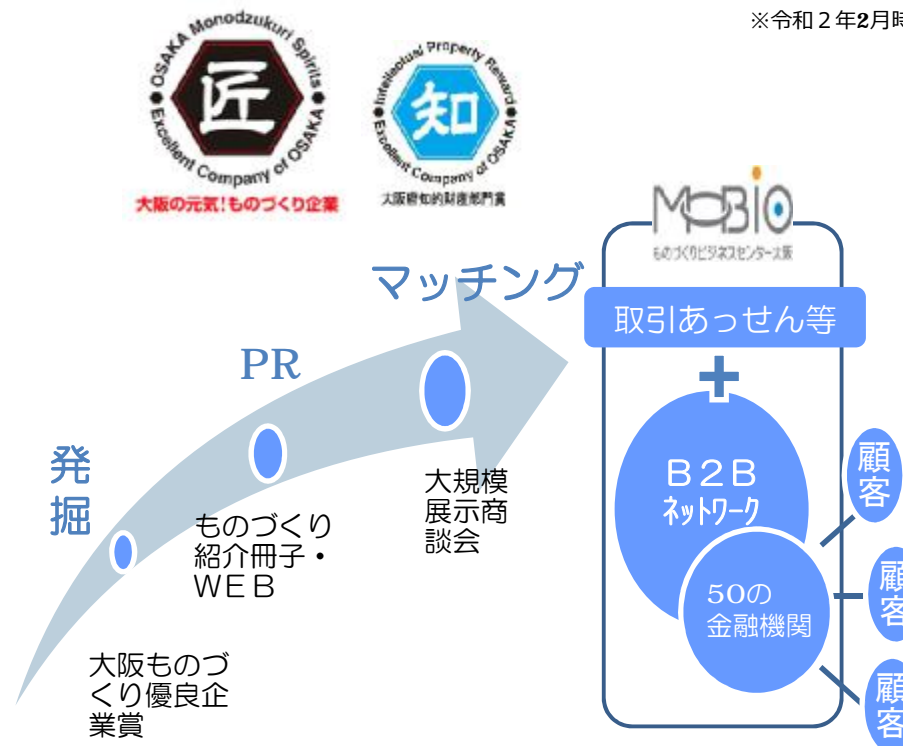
※令和２年2月時

OSAKA Monodzukuri Spirits
匠
Excellent Company of OSAKA
大阪の元気！ものづくり企業

Intellectual Property Reward
知
Excellent Company of OSAKA
大阪府知的財産部門賞

MOBIO
ものづくりビジネスセンター大阪

マッチング

PR

発掘

取引あっせん等

＋

Ｂ２Ｂ
ネットワーク

50の
金融機関

顧客

顧客

顧客

大規模
展示商
談会

ものづくり
紹介冊子・
ＷＥＢ

大阪ものづ
くり優良企
業賞